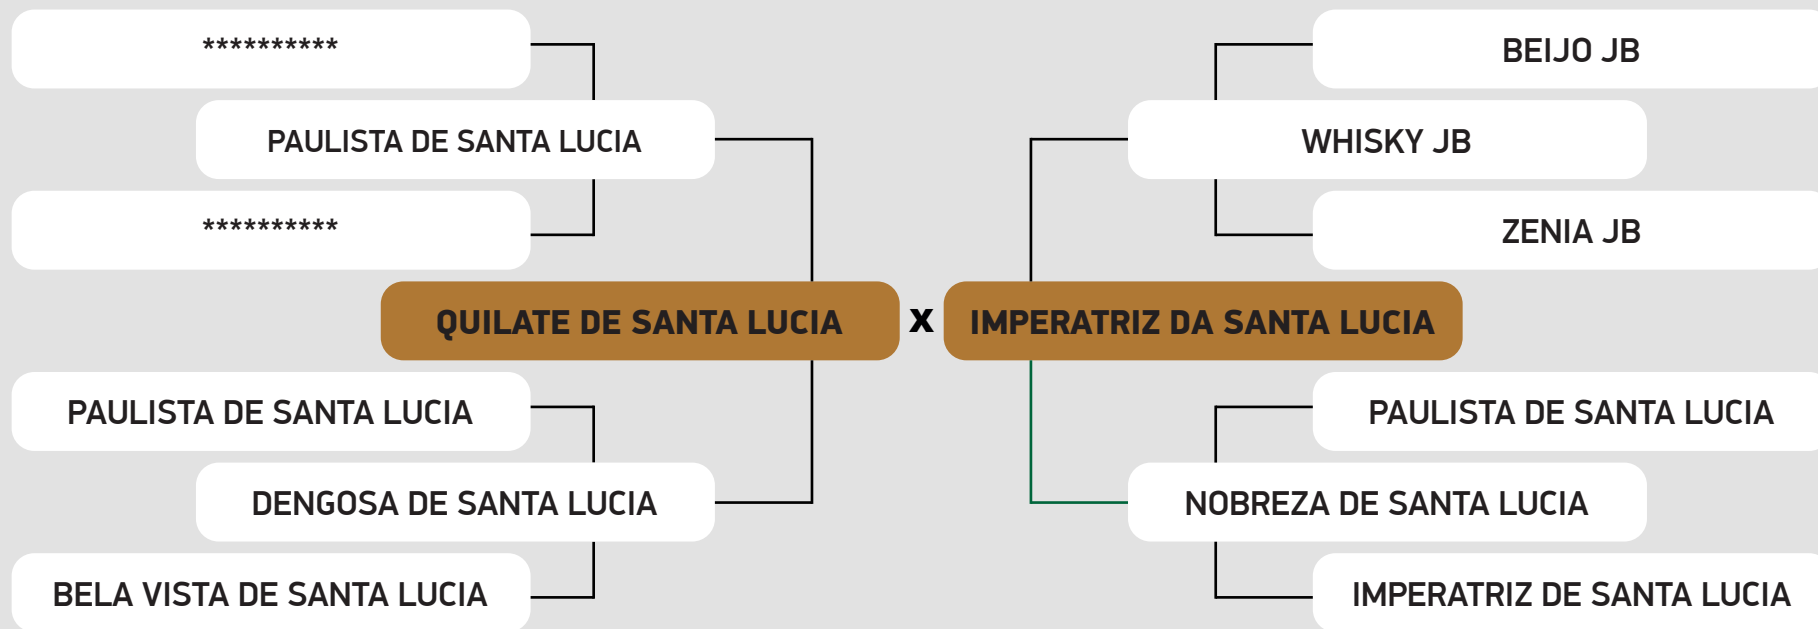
**********

PAULISTA DE SANTA LUCIA

**********

QUILATE DE SANTA LUCIA

x

IMPERATRIZ DA SANTA LUCIA

PAULISTA DE SANTA LUCIA

DENGOSA DE SANTA LUCIA

BELA VISTA DE SANTA LUCIA

BEIJO JB

WHISKY JB

ZENIA JB

PAULISTA DE SANTA LUCIA

NOBREZA DE SANTA LUCIA

IMPERATRIZ DE SANTA LUCIA